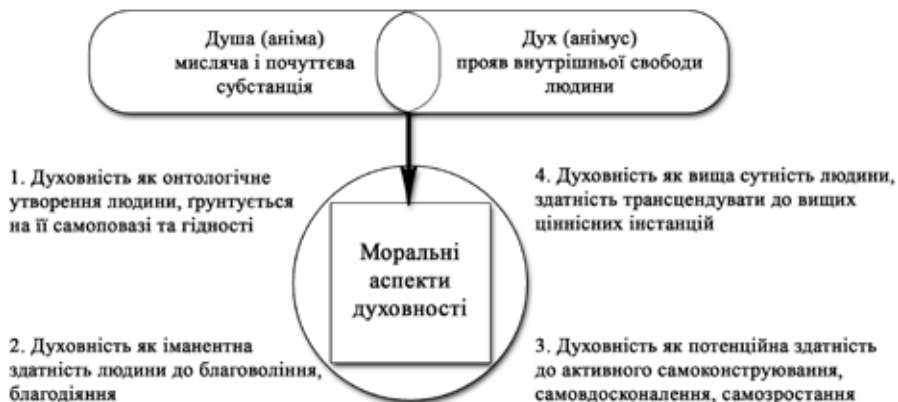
Душа (аніма) мисляча і почуттєва субстанція

Дух (анімус) прояв внутрішньої свободи людини

1. Духовність як онтологічне утворення людини, ґрунтується на її самоповазі та гідності

4. Духовність як вища сутність людини, здатність трансцендувати до вищих ціннісних інстанцій

Моральні аспекти духовності

2. Духовність як іманентна здатність людини до благовоління, благодіяння

3. Духовність як потенційна здатність до активного самоконструювання, самовдосконалення, самозростання